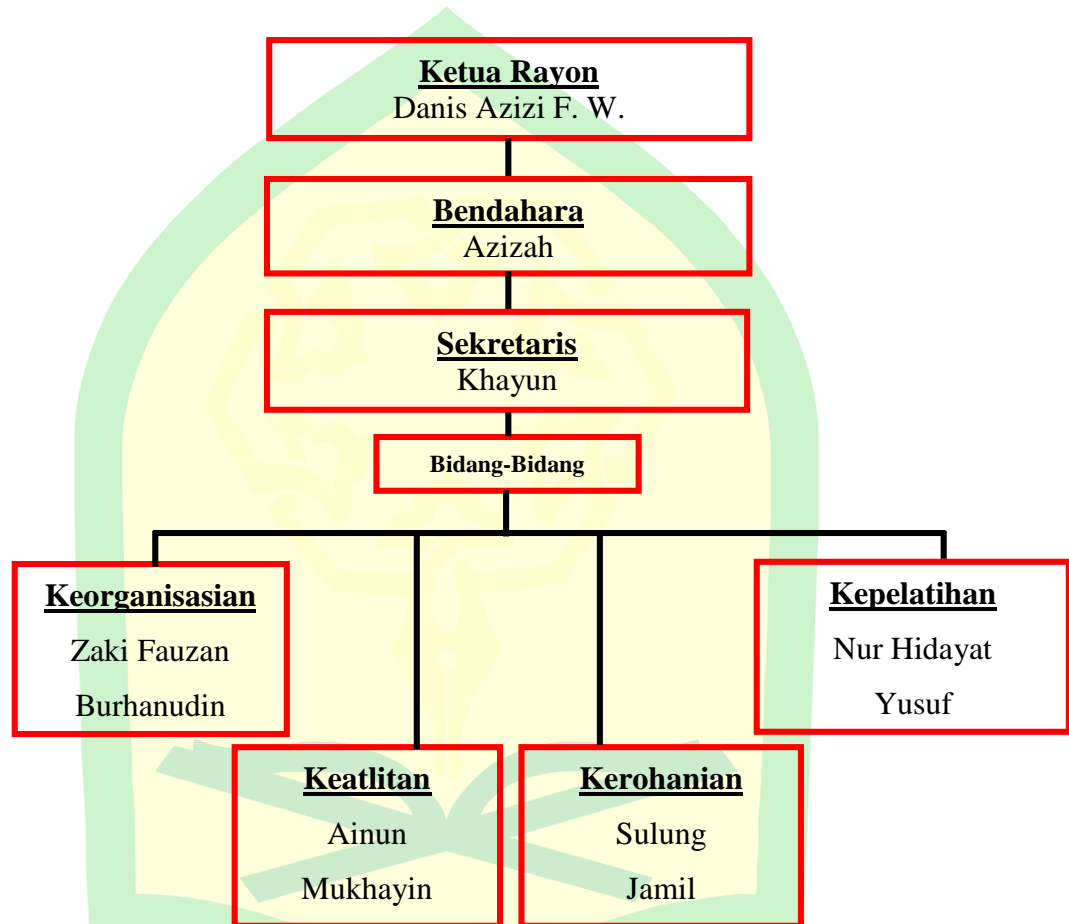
Ketua Rayon
Danis Azizi F. W.

Bendahara
Azizah

Sekretaris
Khayun

Bidang-Bidang

Keorganisasian
Zaki Fauzan
Burhanudin

Keatlitan
Ainun
Mukhayin

Kerohanian
Sulung
Jamil

Kepelatihan
Nur Hidayat
Yusuf